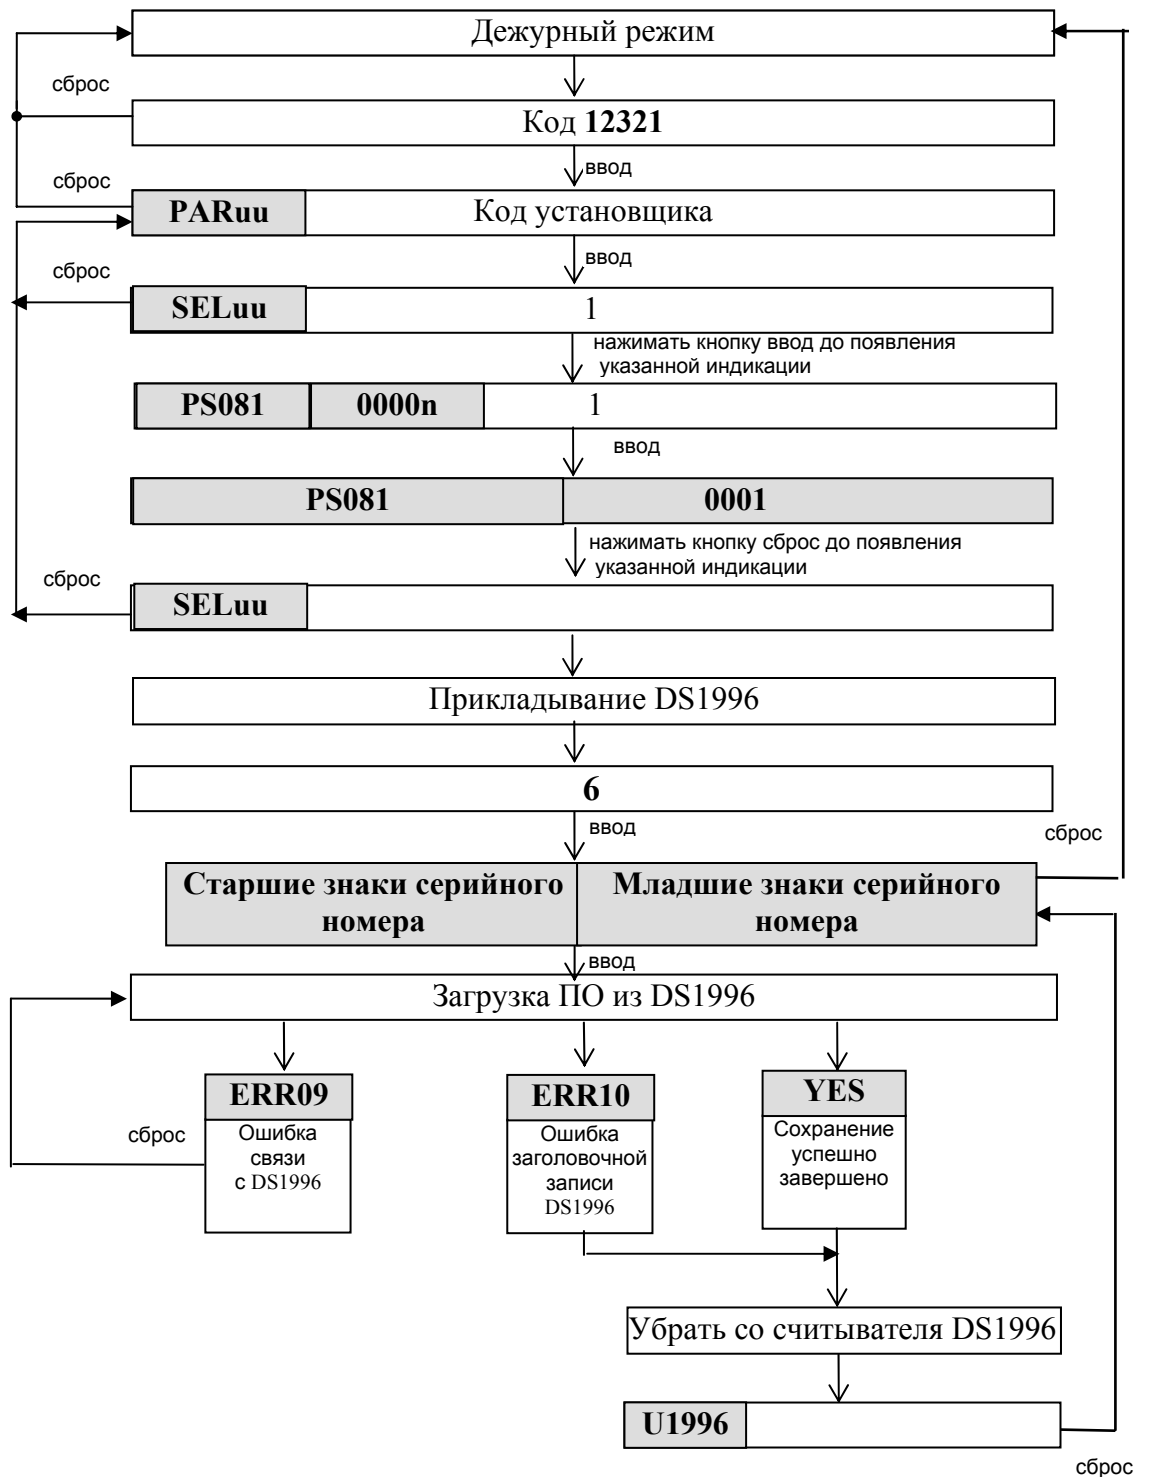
Дежурный режим

сброс

Код **12321**

ввод

сброс

PARuu | Код установщика

ввод

сброс

SELuu | 1

нажимать кнопку ввод до появления указанной индикации

PS081 | 0000n | 1

ввод

PS081 | 0001

нажимать кнопку сброс до появления указанной индикации

сброс

SELuu

Прикладывание DS1996

6

ввод

сброс

Старшие знаки серийного номера | Младшие знаки серийного номера

ввод

Загрузка ПО из DS1996

ERR09
Ошибка связи с DS1996

сброс

ERR10
Ошибка заголовочной записи DS1996

YES
Сохранение успешно завершено

Убрать со считывателя DS1996

U1996

сброс